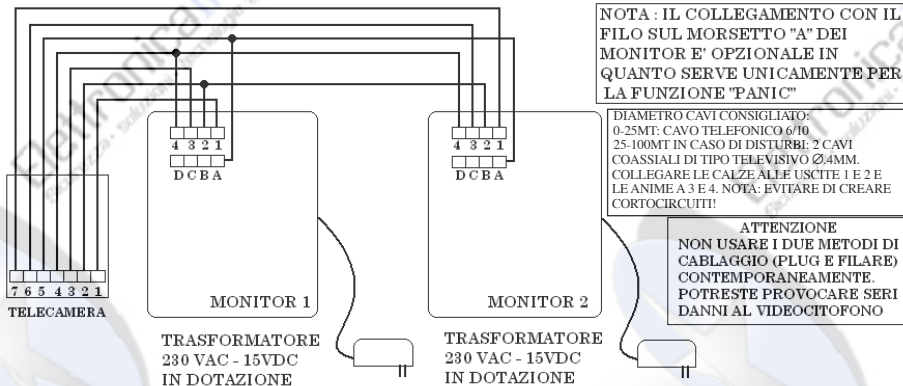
NOTA : IL COLLEGAMENTO CON IL FILO SUL MORSETTO "A" DEI MONITOR E' OPZIONALE IN QUANTO SERVE UNICAMENTE PER LA FUNZIONE "PANIC"

4 3 2 1
D C B A

4 3 2 1
D C B A

DIAMETRO CAVI CONSIGLIATO:
0-25MT: CAVO TELEFONICO 6/10
25-100MT IN CASO DI DISTURBI: 2 CAVI COASSIALI DI TIPO TELEVISIVO Ø.4MM.
COLLEGARE LE CALZE ALLE USCITE 1 E 2 E LE ANIME A 3 E 4. NOTA: EVITARE DI CREARE CORTOCIRCUITI!

ATTENZIONE
NON USARE I DUE METODI DI CABLAGGIO (PLUG E FILARE) CONTEMPORANEAMENTE. POTRESTE PROVOCARE SERI DANNI AL VIDEOCITOFONO

7 6 5 4 3 2 1
TELECAMERA

MONITOR 1

MONITOR 2

TRASFORMATORE
230 VAC - 15VDC
IN DOTAZIONE

TRASFORMATORE
230 VAC - 15VDC
IN DOTAZIONE